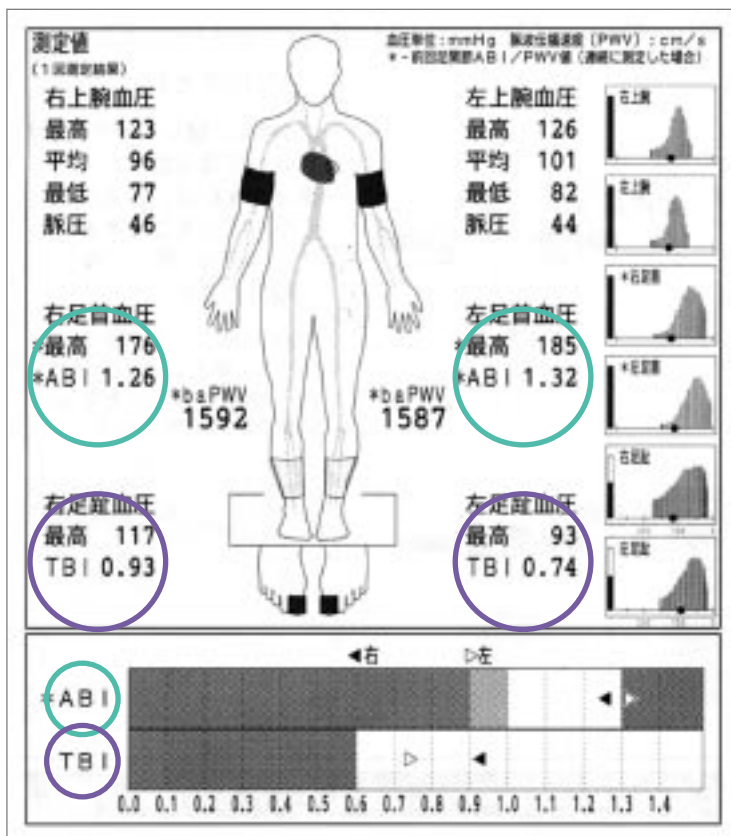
測定値
（1回測定結果）

血圧単位：mmHg 脈波伝播速度（PWV）：cm/s
＊－前回記録数ABI／PWV値（連続に測定した場合）

右上腕血圧
最高 123
平均 96
最低 77
脈圧 46

左上腕血圧
最高 126
平均 101
最低 82
脈圧 44

右上腕
左上腕
＊右足首
＊左足首
右足趾
左足趾

右足首血圧
＊最高 176
＊ABI 1.26

＊baPWV
1592

＊baPWV
1587

左足首血圧
＊最高 185
＊ABI 1.32

右足趾血圧
最高 117
TBI 0.93

左足趾血圧
最高 93
TBI 0.74

◀右 ▷左

＊ABI
TBI

0.0 0.1 0.2 0.3 0.4 0.5 0.6 0.7 0.8 0.9 1.0 1.1 1.2 1.3 1.4